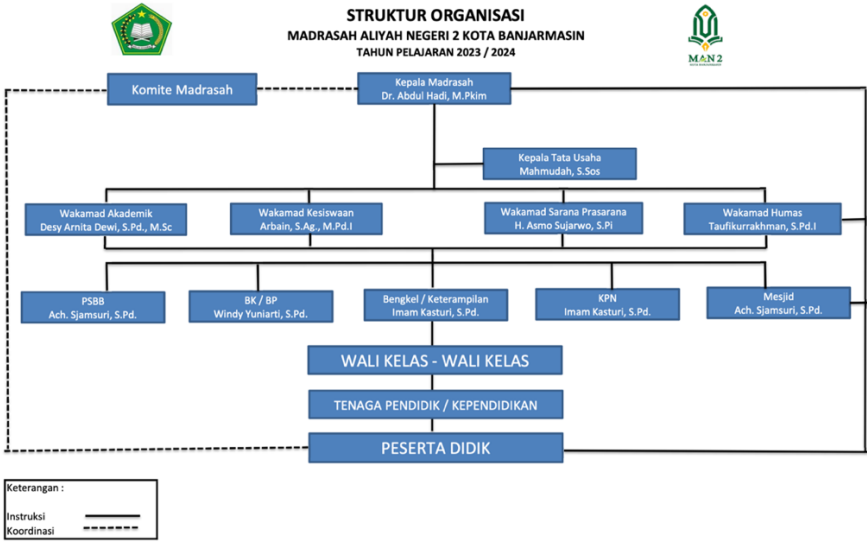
STRUKTUR ORGANISASI
MADRASAH ALIYAH NEGERI 2 KOTA BANJARMASIN
TAHUN PELAJARAN 2023 / 2024

MAN 2

Komite Madrasah

Kepala Madrasah
Dr. Abdul Hadi, M.Pkim

Kepala Tata Usaha
Mahmudah, S.Sos

Wakamad Akademik
Desy Arnita Dewi, S.Pd., M.Sc

Wakamad Kesiswaan
Arbain, S.Ag., M.Pd.I

Wakamad Sarana Prasarana
H. Asmo Sujarwo, S.Pi

Wakamad Humas
Taufikurrakhman, S.Pd.I

PSBB
Ach. Sjamsuri, S.Pd.

BK / BP
Windy Yuniarti, S.Pd.

Bengkel / Keterampilan
Imam Kasturi, S.Pd.

KPN
Imam Kasturi, S.Pd.

Mesjid
Ach. Sjamsuri, S.Pd.

WALI KELAS - WALI KELAS

TENAGA PENDIDIK / KEPENDIDIKAN

PESERTA DIDIK

Keterangan :
Instruksi
Koordinasi